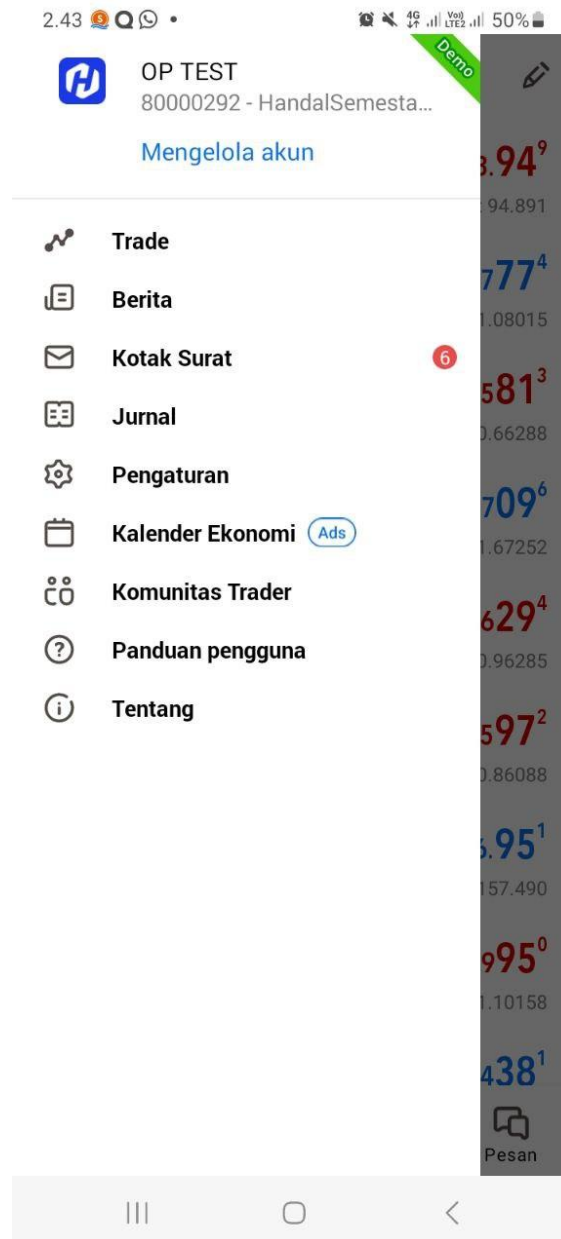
2.43 • 4G Vo) LTE2 50%

OP TEST
80000292 - HandalSemesta...
Demo

Mengelola akun

Trade
Berita
Kotak Surat 6
Jurnal
Pengaturan
Kalender Ekonomi Ads
Komunitas Trader
Panduan pengguna
Tentang

.94$^9$
94.891
77$^4$
1.08015
581$^3$
0.66288
709$^6$
1.67252
629$^4$
0.96285
597$^2$
0.86088
.95$^1$
157.490
995$^0$
1.10158
438$^1$
Pesan